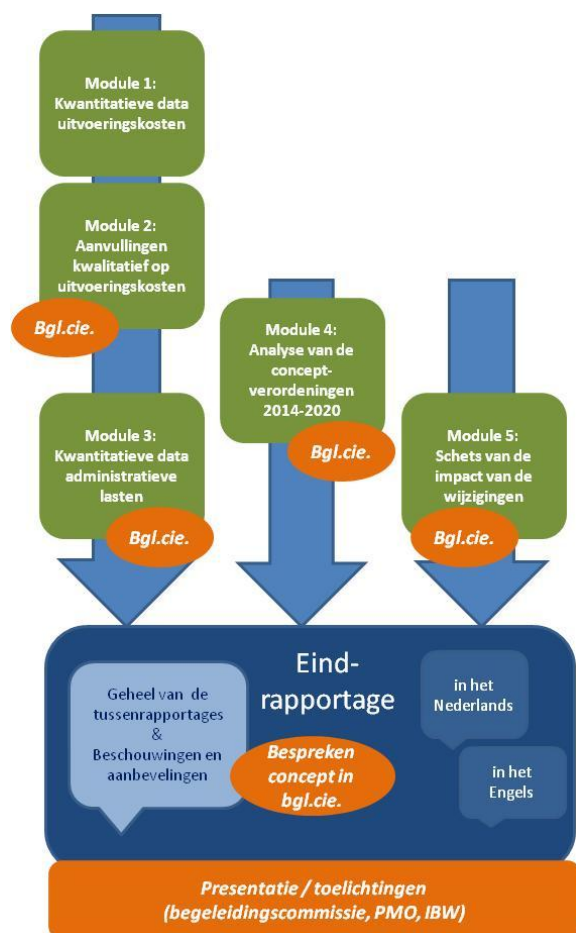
Module 1:
Kwantitatieve data uitvoeringskosten

Module 2:
Aanvullingen kwalitatief op uitvoeringskosten

Bgl.cie.

Module 4:
Analyse van de concept-verordeningen 2014-2020

Bgl.cie.

Module 3:
Kwantitatieve data administratieve lasten

Bgl.cie.

Module 5:
Schets van de impact van de wijzigingen

Bgl.cie.

Eind-rapportage

Geheel van de tussenrapportages & Beschouwingen en aanbevelingen

Bespreken concept in bgl.cie.

in het Nederlands

in het Engels

Presentatie / toelichtingen (begeleidingscommissie, PMO, IBW)